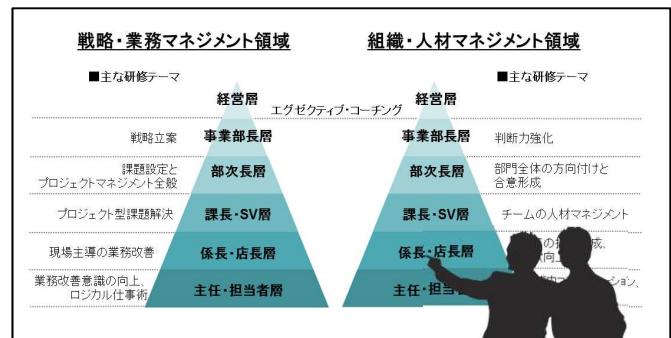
戦略・業務マネジメント領域

組織・人材マネジメント領域

■主な研修テーマ

経営層

エグゼクティブ・コーチング

戦略立案

事業部長層

課題設定と
プロジェクトマネジメント全般

部次長層

プロジェクト型課題解決

課長・SV層

現場主導の業務改善

係長・店長層

業務改善意識の向上、
ロジカル仕事術

主任・担当者層

■主な研修テーマ

経営層

事業部長層

判断力強化

部次長層

部門全体の方向付けと
合意形成

課長・SV層

チームの人材マネジメント

係長・店長層

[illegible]成、
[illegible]向上

主任・担当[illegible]

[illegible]ョン、